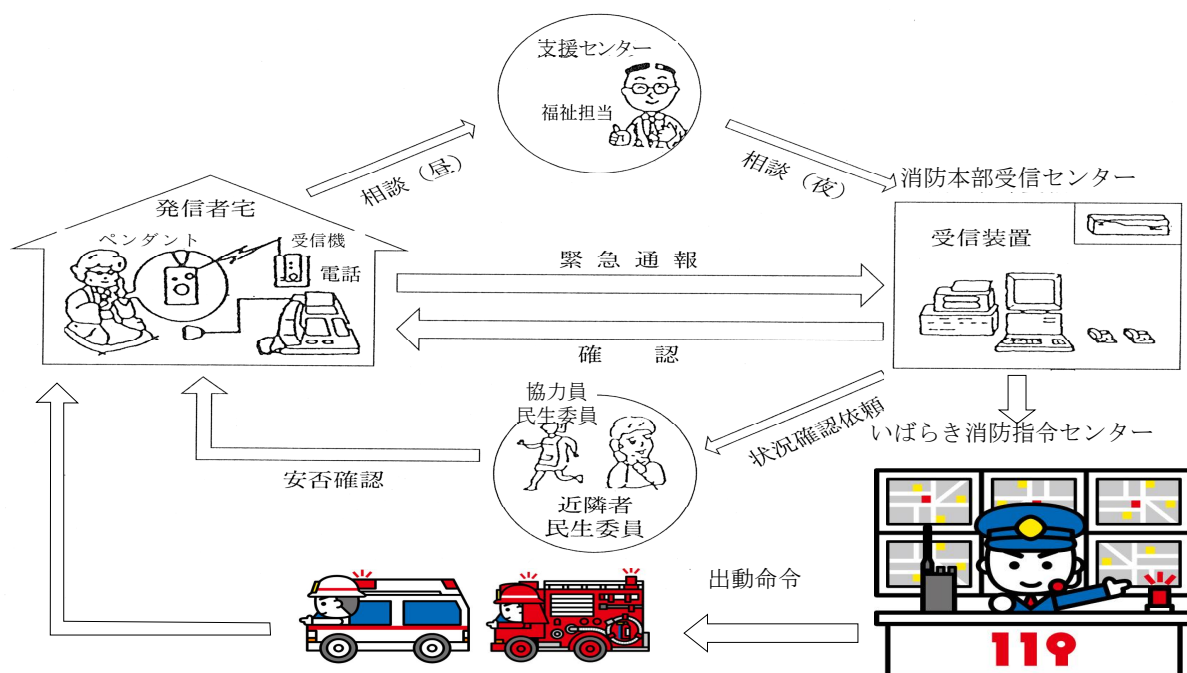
支援センター

福祉担当

相談（昼）

相談（夜）

消防本部受信センター

発信者宅

ペンダント

受信機

電話

受信装置

緊急通報

確　　認

協力員
民生委員

状況確認依頼

いばらき消防指令センター

安否確認

近隣者
民生委員

出動命令

119